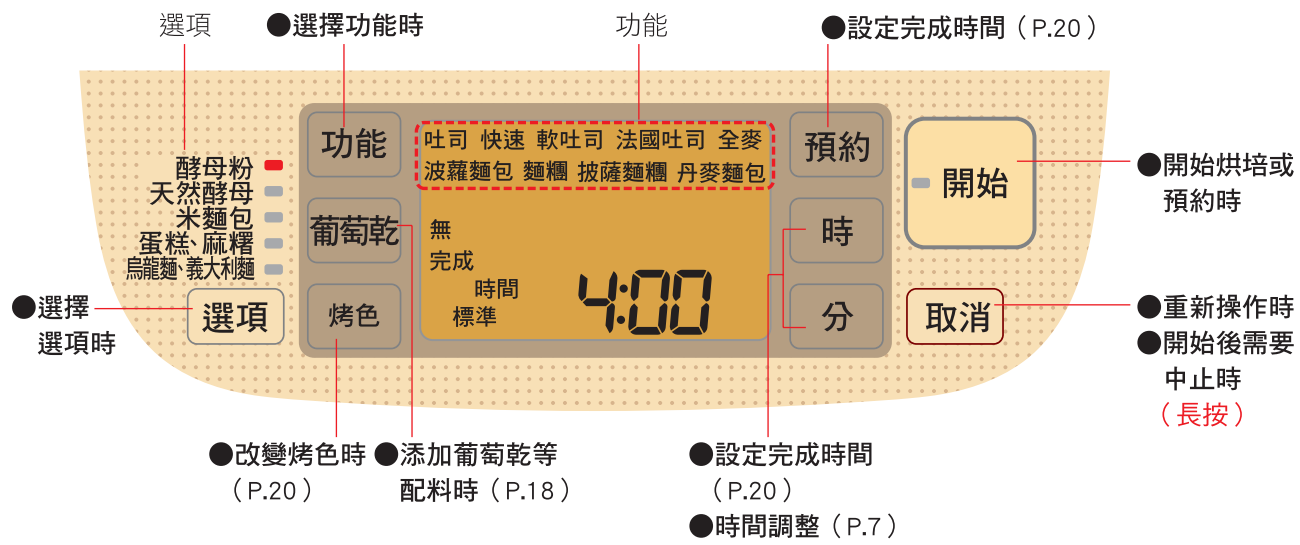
選項

●選擇功能時

功能

●設定完成時間（P.20）

酵母粉
天然酵母
米麵包
蛋糕、麻糬
烏龍麵、義大利麵

●選擇選項時

選項

功能

葡萄乾

烤色

吐司 快速 軟吐司 法國吐司 全麥
波蘿麵包 麵糰 披薩麵糰 丹麥麵包

無
完成
時間
標準

4:00

預約

時

分

開始

取消

●開始烘培或預約時

●重新操作時
●開始後需要中止時
（長按）

●改變烤色時（P.20）

●添加葡萄乾等配料時（P.18）

●設定完成時間（P.20）
●時間調整（P.7）